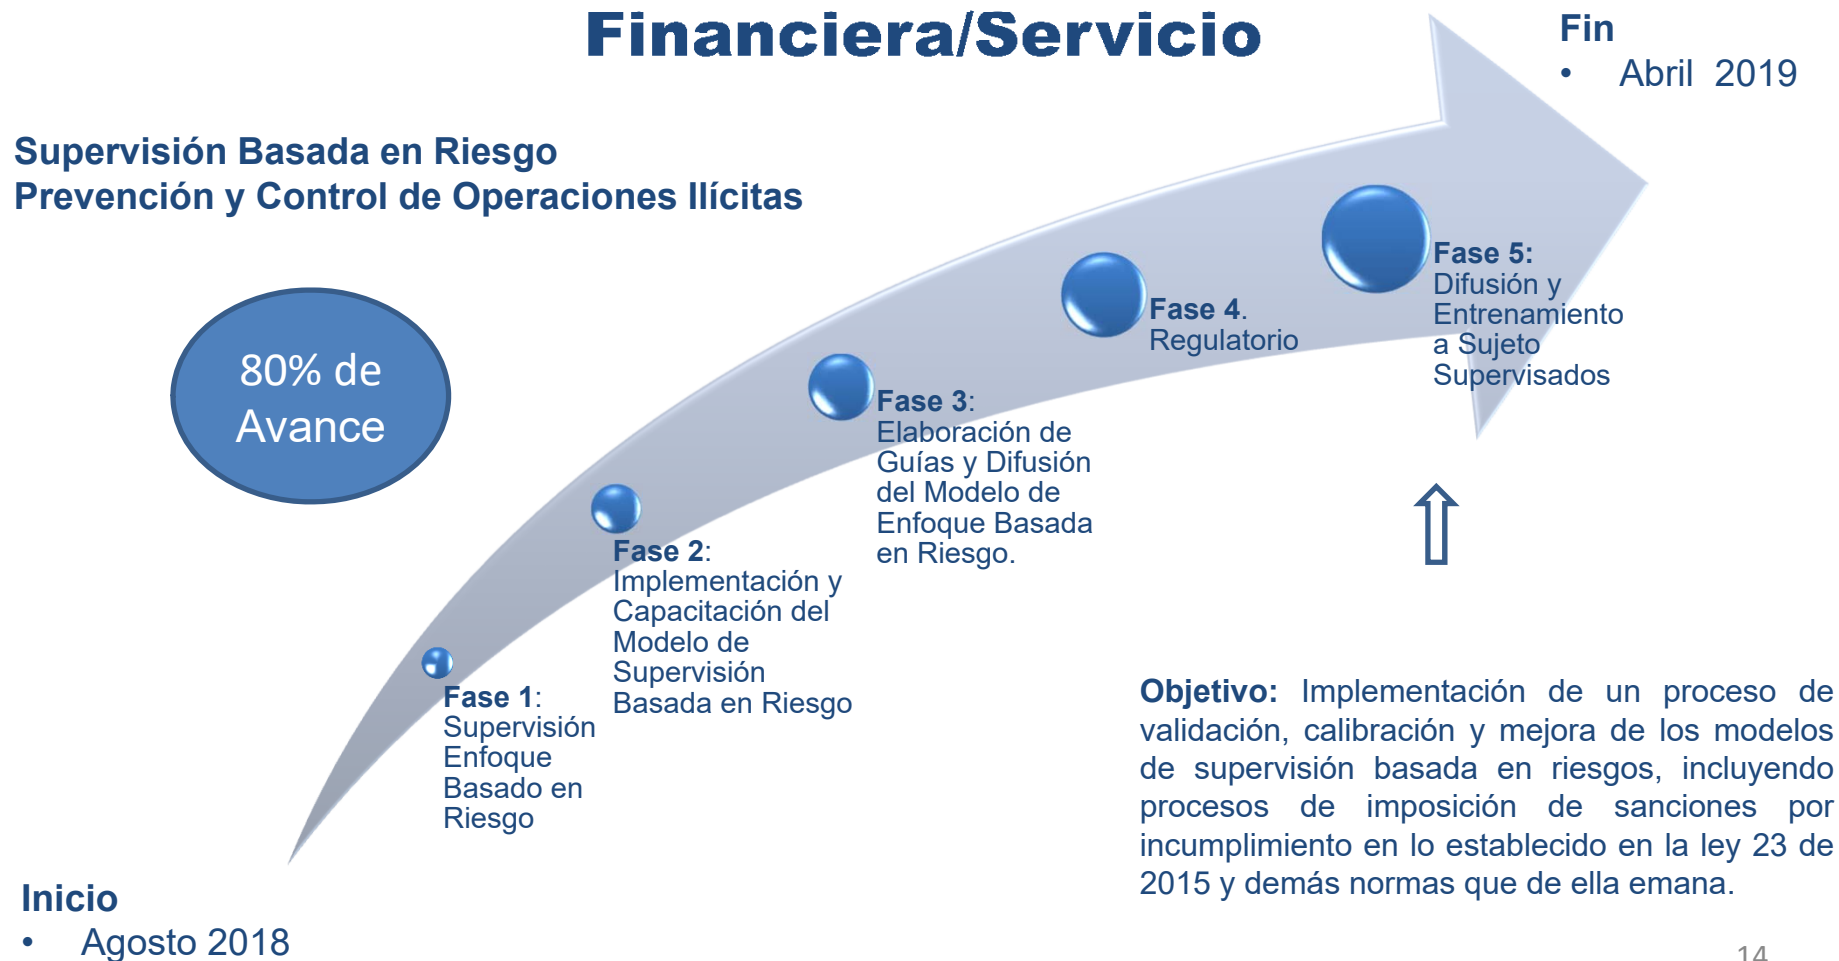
Financiera/Servicio

Fin
• Abril 2019

Supervisión Basada en Riesgo
Prevención y Control de Operaciones Ilícitas

80% de Avance

Fase 5: Difusión y Entrenamiento a Sujeto Supervisados

Fase 4. Regulatorio

Fase 3: Elaboración de Guías y Difusión del Modelo de Enfoque Basada en Riesgo.

Fase 2: Implementación y Capacitación del Modelo de Supervisión Basada en Riesgo

Fase 1: Supervisión Enfoque Basado en Riesgo

⇧

Objetivo: Implementación de un proceso de validación, calibración y mejora de los modelos de supervisión basada en riesgos, incluyendo procesos de imposición de sanciones por incumplimiento en lo establecido en la ley 23 de 2015 y demás normas que de ella emana.

Inicio
• Agosto 2018

14